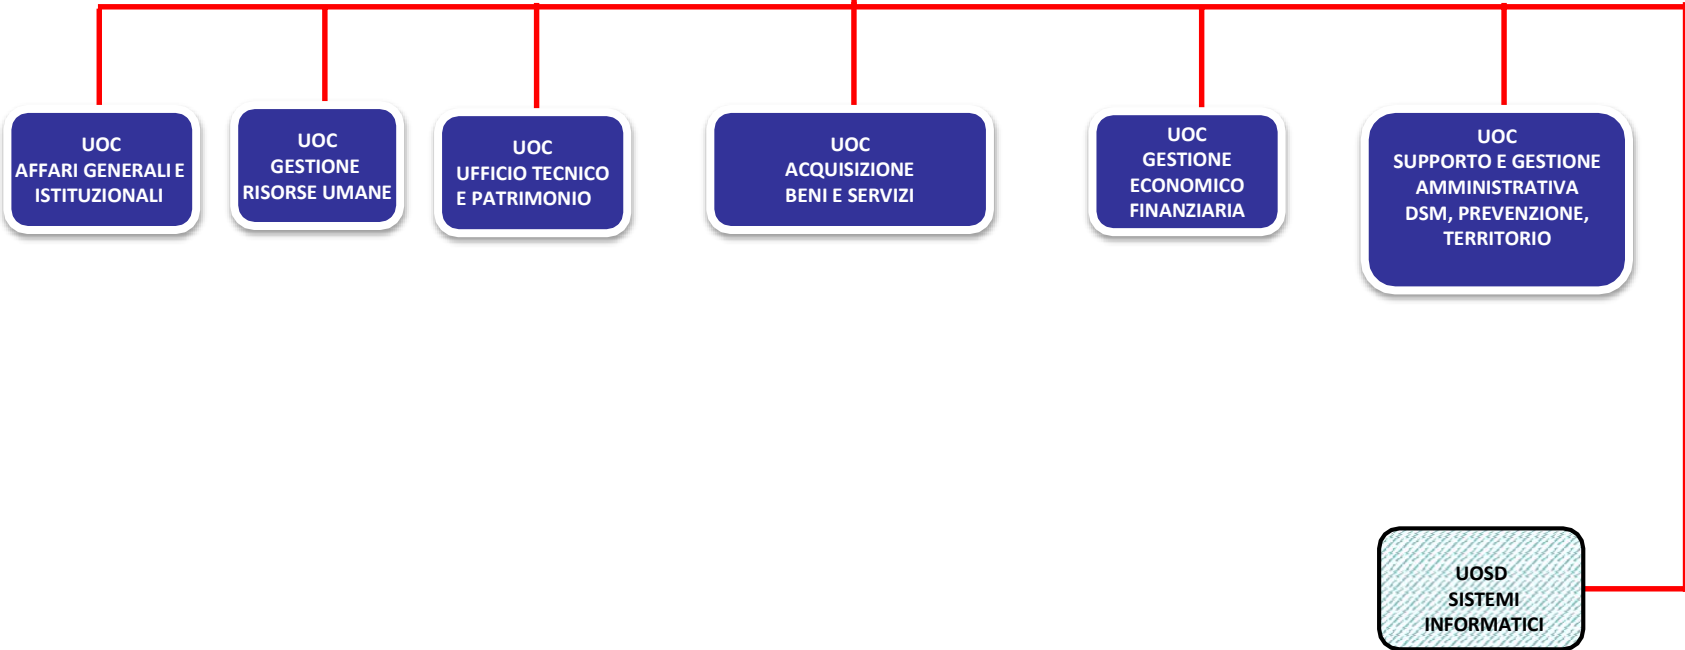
UOC
AFFARI GENERALI E
ISTITUZIONALI

UOC
GESTIONE
RISORSE UMANE

UOC
UFFICIO TECNICO
E PATRIMONIO

UOC
ACQUISIZIONE
BENI E SERVIZI

UOC
GESTIONE
ECONOMICO
FINANZIARIA

UOC
SUPPORTO E GESTIONE
AMMINISTRATIVA
DSM, PREVENZIONE,
TERRITORIO

UOSD
SISTEMI
INFORMATICI